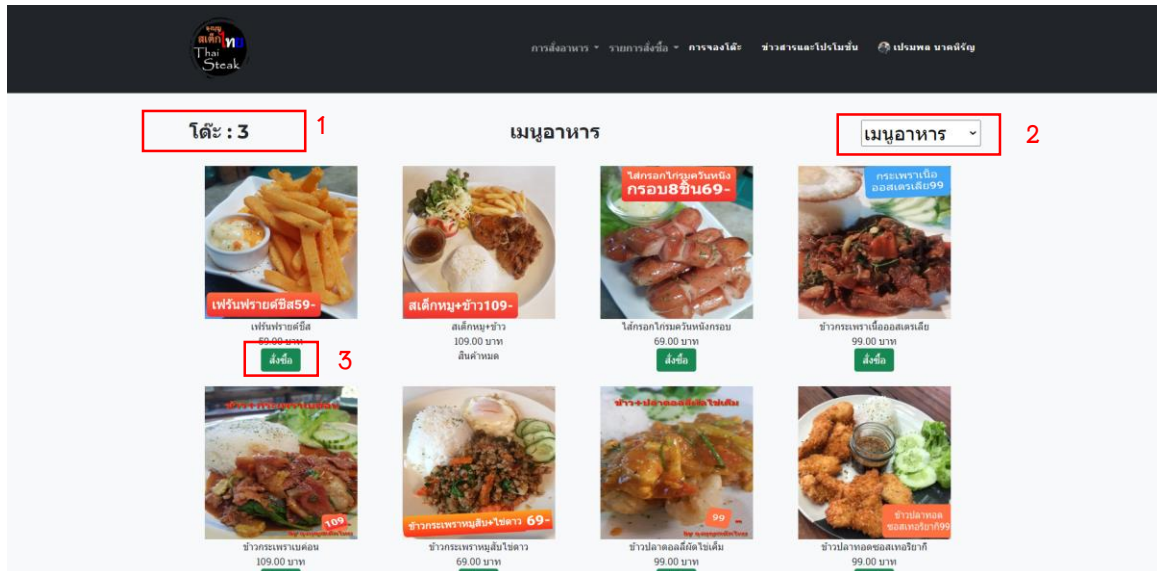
สเต็กไทย Thai Steak

การสั่งอาหาร ▾ รายการสั่งซื้อ ▾ การจองโต๊ะ ข่าวสารและโปรโมชั่น เปรมพล นาคพิรัญ

โต๊ะ : 3 1

เมนูอาหาร

เมนูอาหาร ⌄ 2

เฟร้นฟรายด์ชีส59-
เฟร้นฟรายด์ชีส
59.00 บาท
สั่งซื้อ 3

สเต็กหมู+ข้าว109-
สเต็กหมู+ข้าว
109.00 บาท
สินค้าหมด

ไส้กรอกไก่รมควันหนังกรอบ8ชิ้น69-
ไส้กรอกไก่รมควันหนังกรอบ
69.00 บาท
สั่งซื้อ

กระเพราเนื้อออสเตรเลีย99
ข้าวกระเพราเนื้อออสเตรเลีย
99.00 บาท
สั่งซื้อ

ข้าวกระเพราเบค่อน 109
ข้าวกระเพราเบค่อน
109.00 บาท

ข้าวกระเพราหมูสับ+ไข่ดาว 69-
ข้าวกระเพราหมูสับไข่ดาว
69.00 บาท

ข้าว+ปลาดอลลี่ผัดไข่เค็ม 99
ข้าวปลาดอลลี่ผัดไข่เค็ม
99.00 บาท

ข้าวปลาทอดซอสเทอริยากิ99
ข้าวปลาทอดซอสเทอริยากิ
99.00 บาท